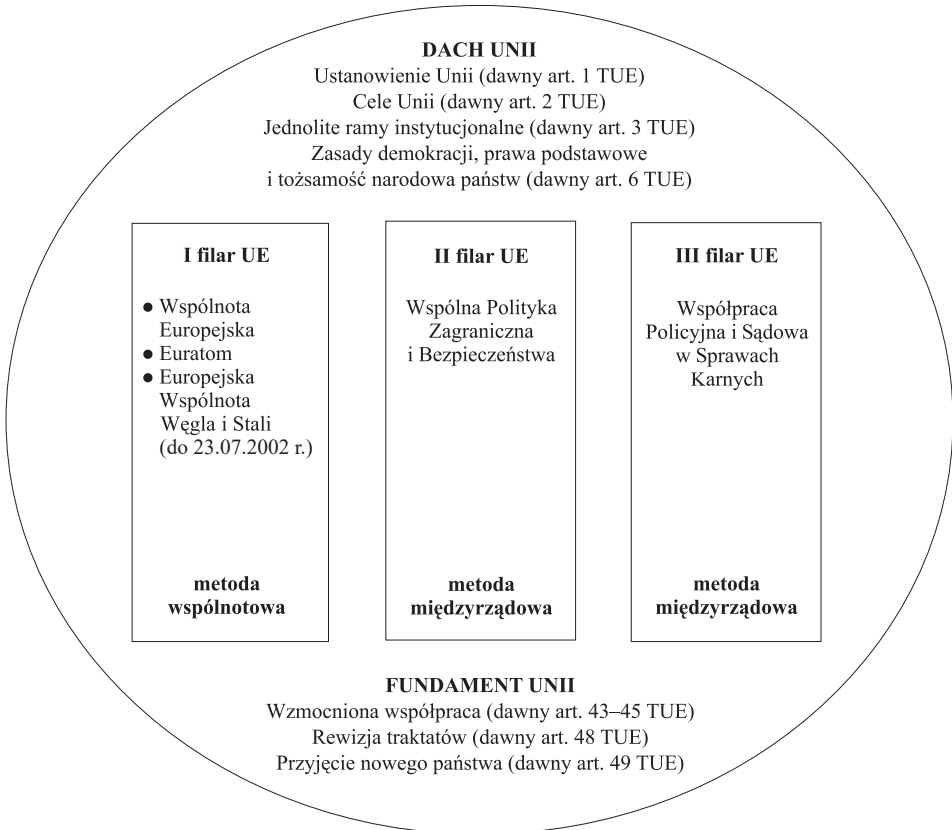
DACH UNII
Ustanowienie Unii (dawny art. 1 TUE)
Cele Unii (dawny art. 2 TUE)
Jednolite ramy instytucjonalne (dawny art. 3 TUE)
Zasady demokracji, prawa podstawowe i tożsamość narodowa państw (dawny art. 6 TUE)

I filar UE

• Wspólnota Europejska
• Euratom
• Europejska Wspólnota Węgla i Stali (do 23.07.2002 r.)

metoda wspólnotowa

II filar UE

Wspólna Polityka Zagraniczna i Bezpieczeństwa

metoda międzyrządowa

III filar UE

Współpraca Policyjna i Sądowa w Sprawach Karnych

metoda międzyrządowa

FUNDAMENT UNII
Wzmocniona współpraca (dawny art. 43–45 TUE)
Rewizja traktatów (dawny art. 48 TUE)
Przyjęcie nowego państwa (dawny art. 49 TUE)